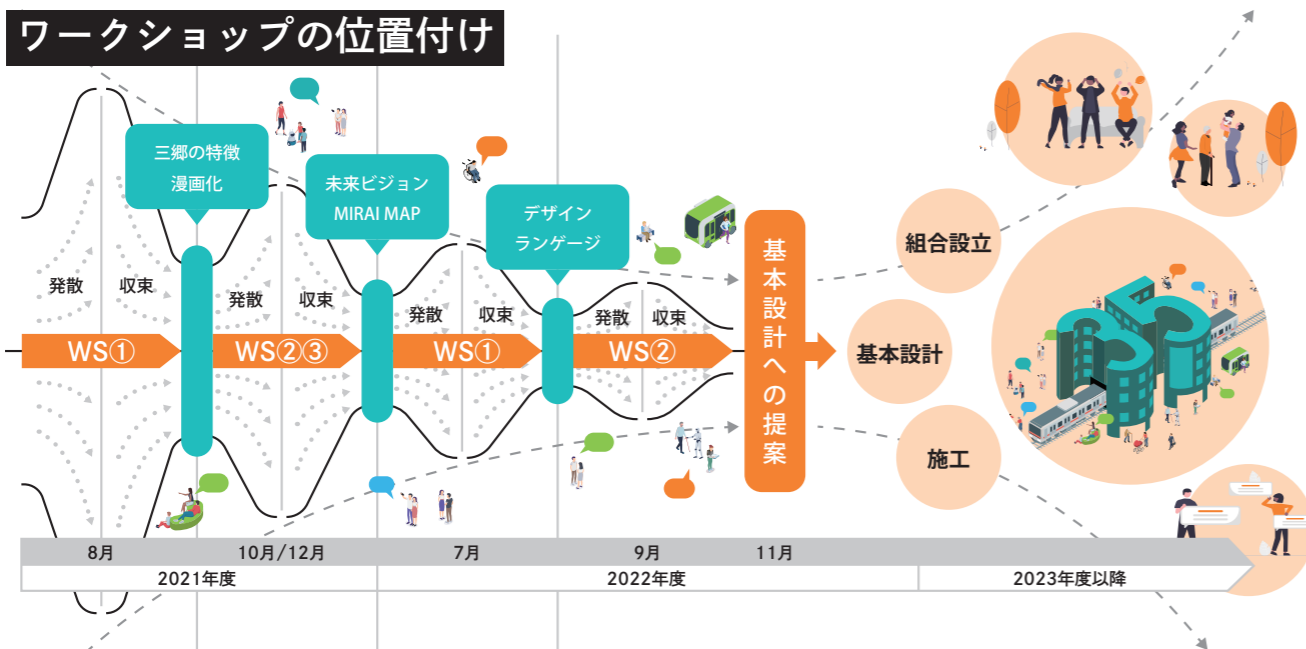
ワークショップの位置付け

三郷の特徴
漫画化

未来ビジョン
MIRAI MAP

デザイン
ランゲージ

発散 収束 発散 収束 発散 収束 発散 収束

WS① WS②③ WS① WS②

基本設計への提案

組合設立

基本設計

施工

8月 10月/12月 7月 9月 11月

2021年度 2022年度 2023年度以降